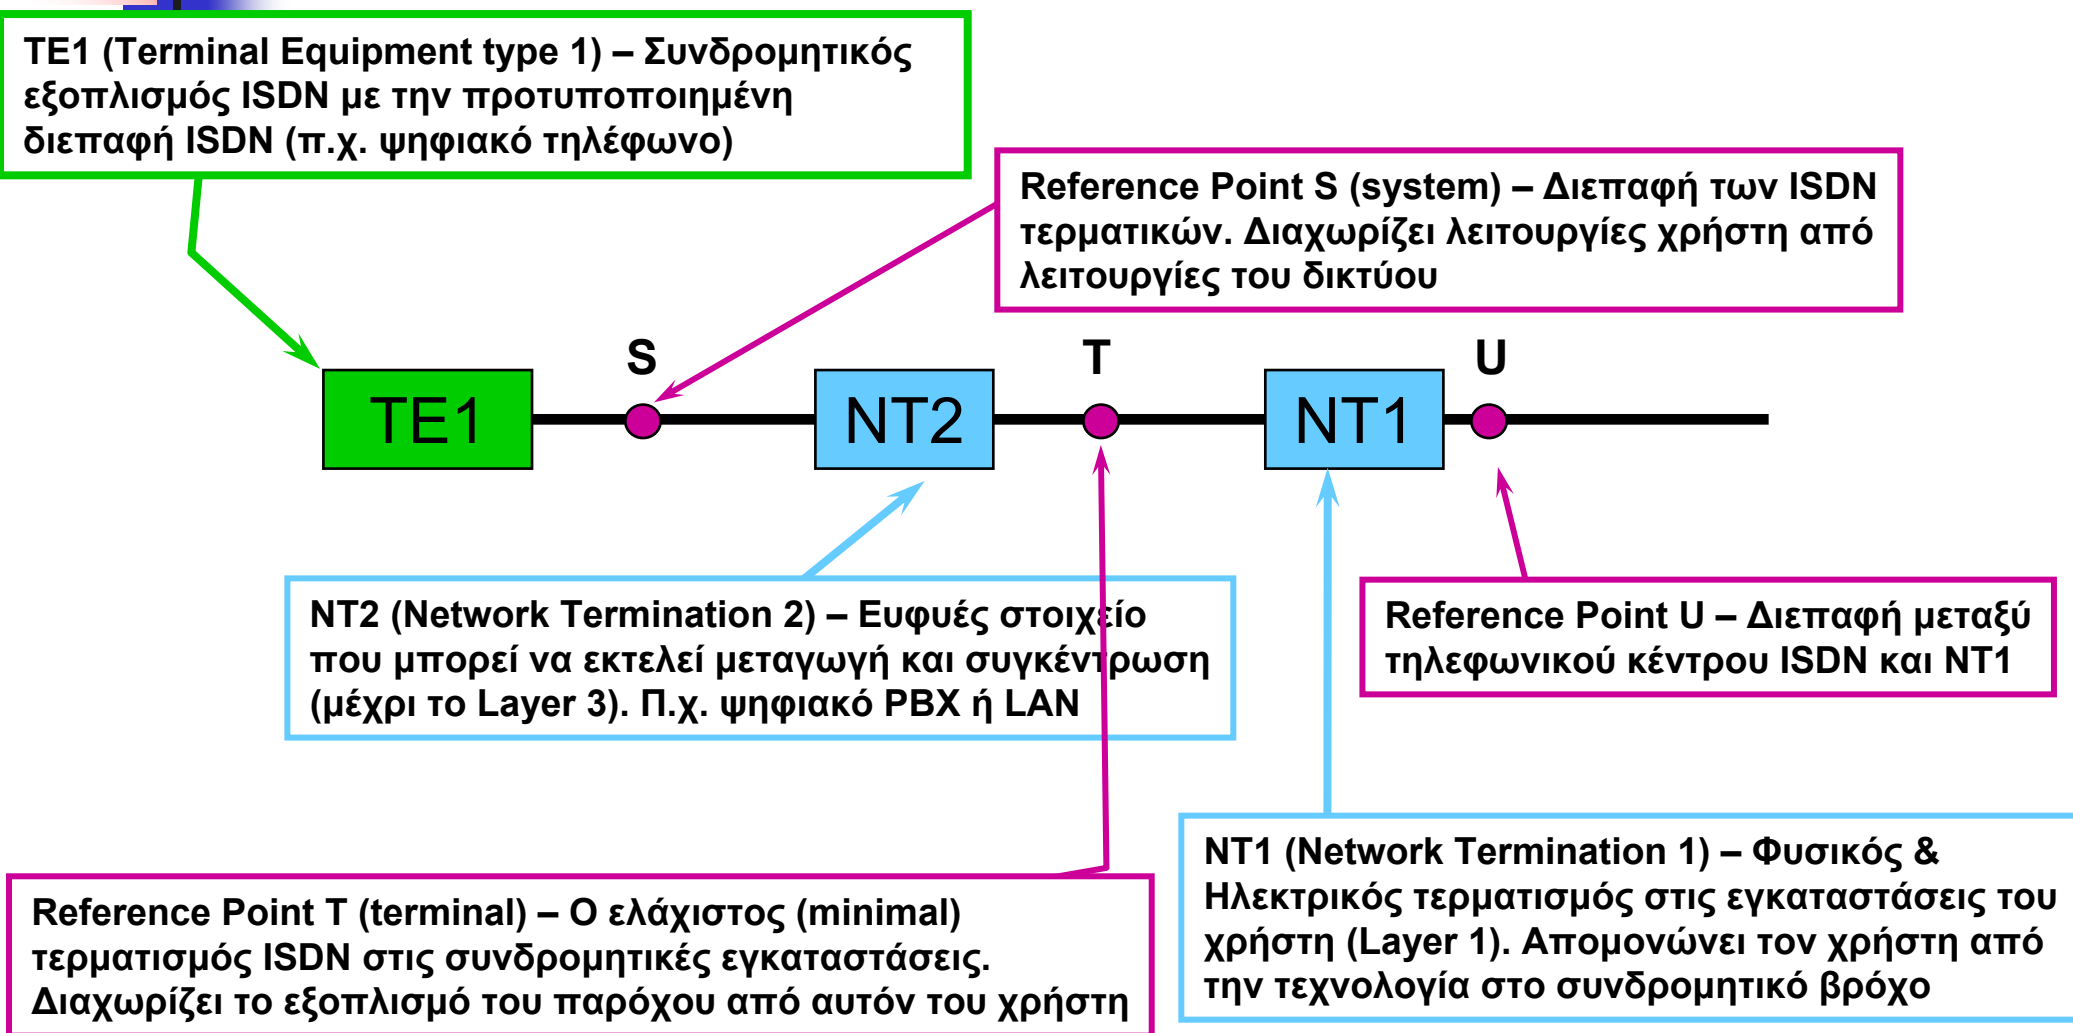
TE1 (Terminal Equipment type 1) – Συνδρομητικός εξοπλισμός ISDN με την προτυποποιημένη διεπαφή ISDN (π.χ. ψηφιακό τηλέφωνο)

Reference Point S (system) – Διεπαφή των ISDN τερματικών. Διαχωρίζει λειτουργίες χρήστη από λειτουργίες του δικτύου

S

T

U

TE1

NT2

NT1

NT2 (Network Termination 2) – Ευφυές στοιχείο που μπορεί να εκτελεί μεταγωγή και συγκέντρωση (μέχρι το Layer 3). Π.χ. ψηφιακό PBX ή LAN

Reference Point U – Διεπαφή μεταξύ τηλεφωνικού κέντρου ISDN και NT1

NT1 (Network Termination 1) – Φυσικός & Ηλεκτρικός τερματισμός στις εγκαταστάσεις του χρήστη (Layer 1). Απομονώνει τον χρήστη από την τεχνολογία στο συνδρομητικό βρόχο

Reference Point T (terminal) – Ο ελάχιστος (minimal) τερματισμός ISDN στις συνδρομητικές εγκαταστάσεις. Διαχωρίζει το εξοπλισμό του παρόχου από αυτόν του χρήστη